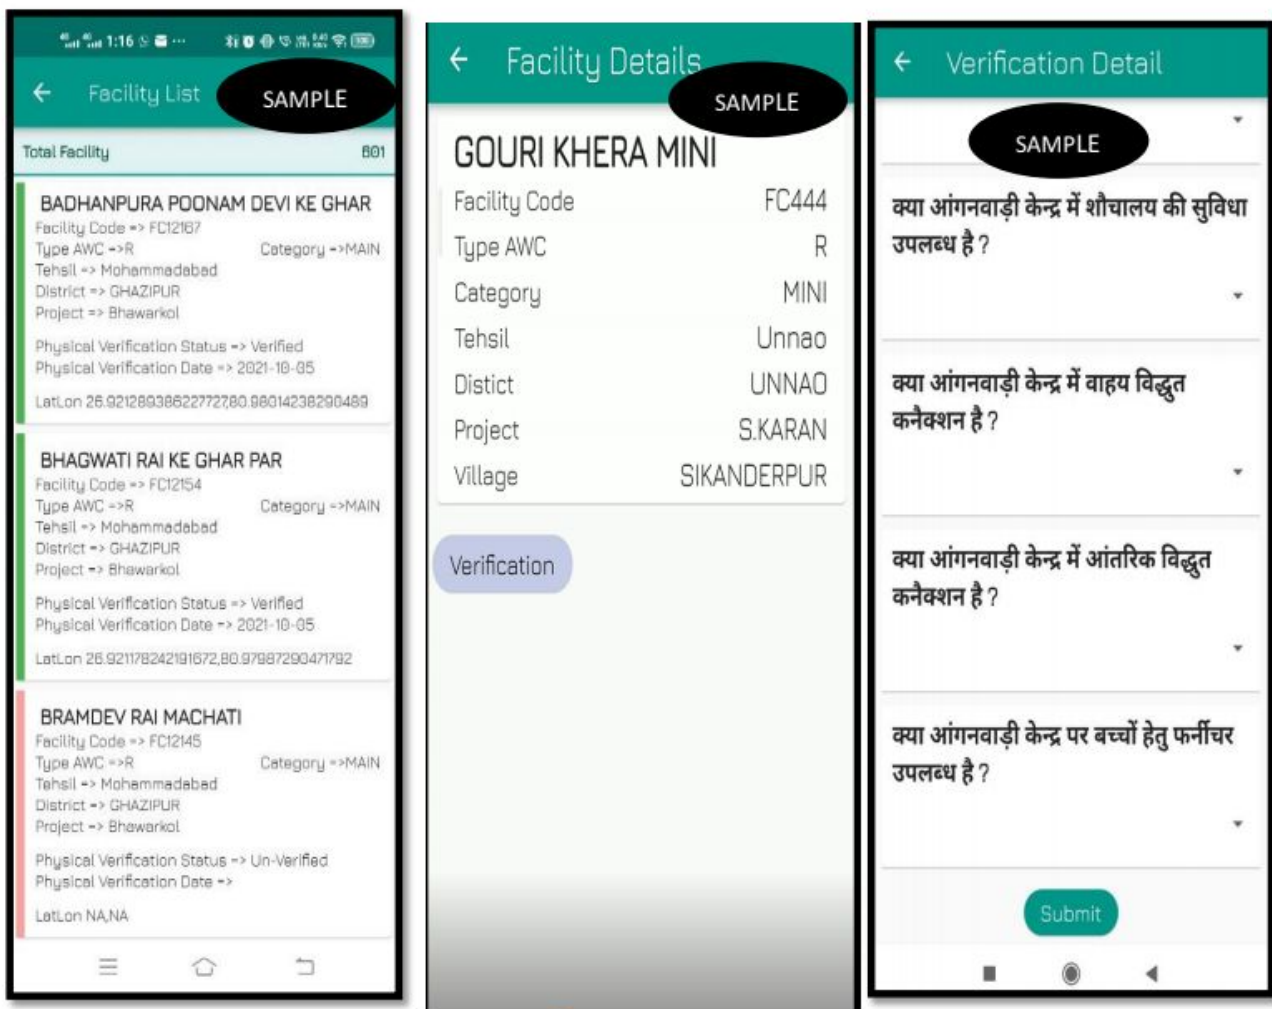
1:16

Facility List
SAMPLE

Total Facility 801

BADHANPURA POONAM DEVI KE GHAR
Facility Code => FC12167
Type AWC =>R Category =>MAIN
Tehsil => Mohammadabad
District => GHAZIPUR
Project => Bhawarkol
Physical Verification Status => Verified
Physical Verification Date => 2021-10-05
LatLon 26.92128938622772780.98014238290489

BHAGWATI RAI KE GHAR PAR
Facility Code => FC12154
Type AWC =>R Category =>MAIN
Tehsil => Mohammadabad
District => GHAZIPUR
Project => Bhawarkol
Physical Verification Status => Verified
Physical Verification Date => 2021-10-05
LatLon 26.921178242191672,80.97987290471792

BRAMDEV RAI MACHATI
Facility Code => FC12145
Type AWC =>R Category =>MAIN
Tehsil => Mohammadabad
District => GHAZIPUR
Project => Bhawarkol
Physical Verification Status => Un-Verified
Physical Verification Date =>
LatLon NA,NA

Facility Details
SAMPLE

GOURI KHERA MINI

| Facility Code | FC444 |
|---|---|
| Type AWC | R |
| Category | MINI |
| Tehsil | Unnao |
| Distict | UNNAO |
| Project | S.KARAN |
| Village | SIKANDERPUR |

Verification

Verification Detail
SAMPLE

क्या आंगनवाड़ी केन्द्र में शौचालय की सुविधा उपलब्ध है ?

क्या आंगनवाड़ी केन्द्र में वाहय विद्धुत कनैक्शन है ?

क्या आंगनवाड़ी केन्द्र में आंतरिक विद्धुत कनैक्शन है ?

क्या आंगनवाड़ी केन्द्र पर बच्चों हेतु फर्नीचर उपलब्ध है ?

Submit